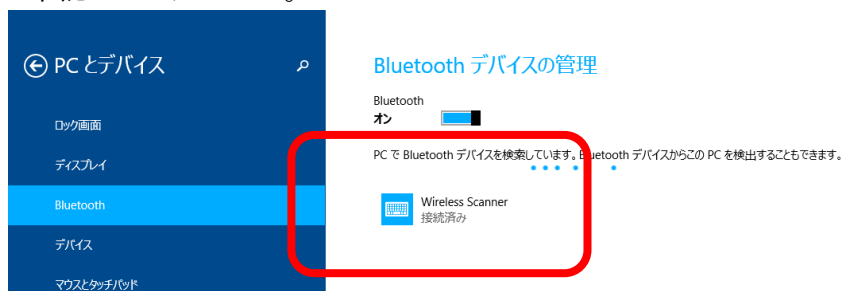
PC とデバイス

ロック画面

ディスプレイ

Bluetooth

デバイス

マウスとタッチパッド

Bluetooth デバイスの管理

Bluetooth
オン

PC で Bluetooth デバイスを検索しています。Bluetooth デバイスからこの PC を検出することもできます。

Wireless Scanner
接続済み